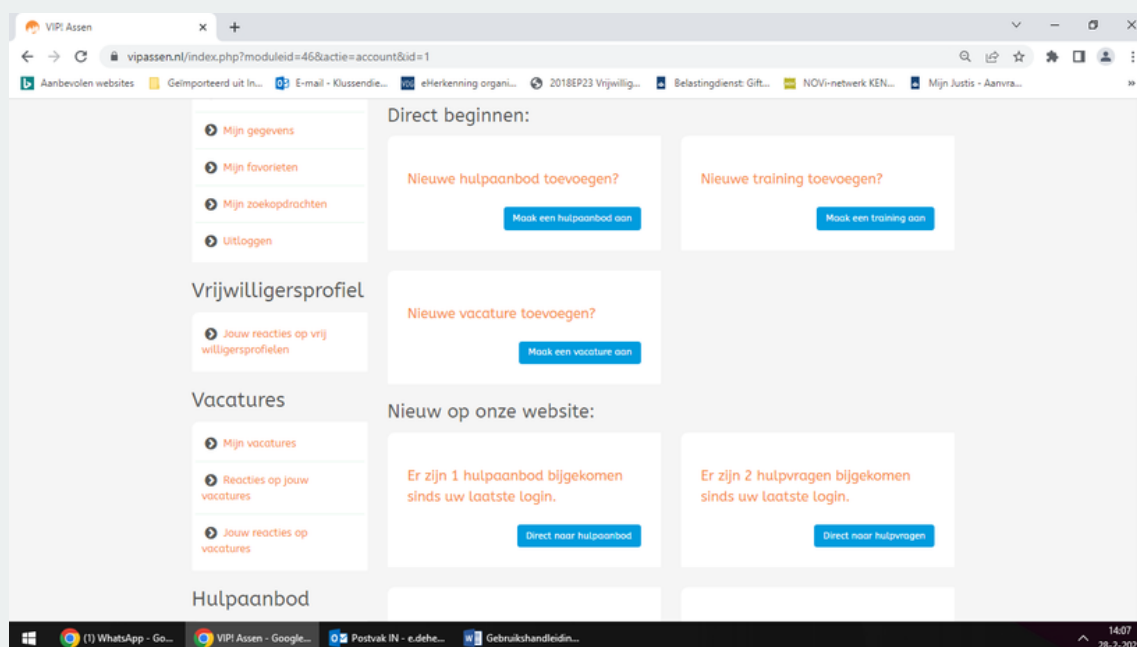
VIP! Assen × +

vipassen.nl/index.php?moduleid=46&actie=account&id=1

Aanbevolen websites Geïmporteerd uit In... E-mail - Klussendie... eHerkenning organi... 2018EP23 Vrijwillig... Belastingdienst: Gift... NOVi-netwerk KEN... Mijn Justis - Aanvra...

Mijn gegevens

Mijn favorieten

Mijn zoekopdrachten

Uitloggen

Vrijwilligersprofiel

Jouw reacties op vrijwilligersprofielen

Vacatures

Mijn vacatures

Reacties op jouw vacatures

Jouw reacties op vacatures

Hulpaanbod

Direct beginnen:

Nieuwe hulpaanbod toevoegen?

Maak een hulpaanbod aan

Nieuwe training toevoegen?

Maak een training aan

Nieuwe vacature toevoegen?

Maak een vacature aan

Nieuw op onze website:

Er zijn 1 hulpaanbod bijgekomen sinds uw laatste login.

Direct naar hulpaanbod

Er zijn 2 hulpvragen bijgekomen sinds uw laatste login.

Direct naar hulpvragen

(1) WhatsApp - Go... VIP! Assen - Google... Postvak IN - e.dehe... Gebruikshandleidin...

14:07
28-2-20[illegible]